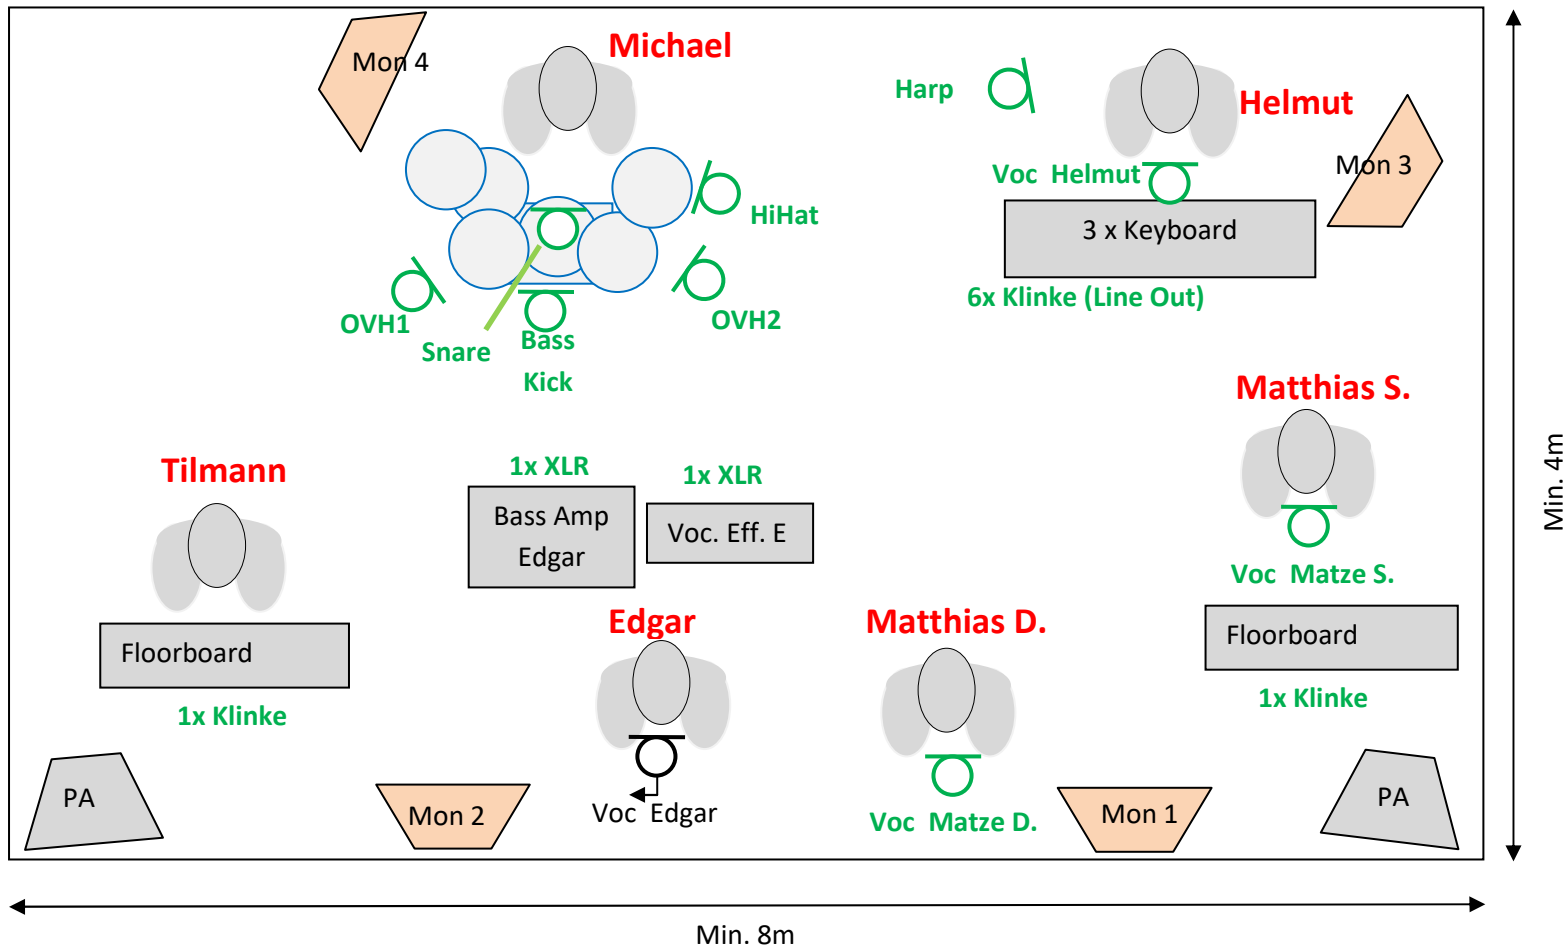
Mon 4

Michael

Harp

Helmut

Mon 3

Voc Helmut

HiHat

3 x Keyboard

6x Klinke (Line Out)

OVH1

Snare

Bass

Kick

OVH2

Matthias S.

Tilmann

1x XLR

1x XLR

Bass Amp Edgar

Voc. Eff. E

Voc Matze S.

Floorboard

Edgar

Matthias D.

Floorboard

1x Klinke

1x Klinke

PA

Mon 2

Voc Edgar

Voc Matze D.

Mon 1

PA

Min. 4m

Min. 8m